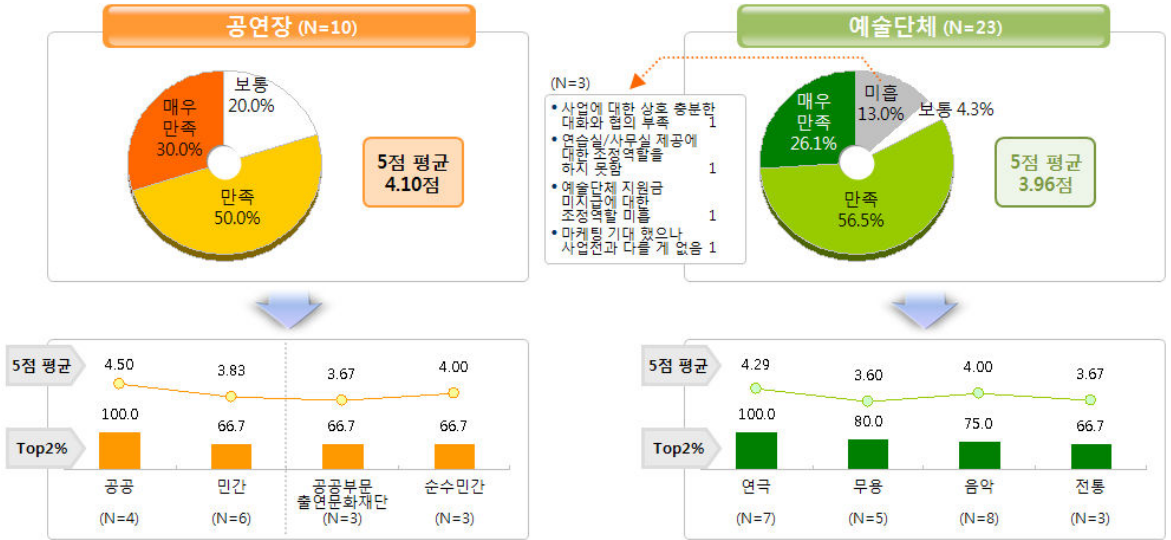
공연장 (N=10)

보통 20.0%

매우 만족 30.0%

만족 50.0%

5점 평균 4.10점

예술단체 (N=23)

(N=3)

• 사업에 대한 상호 충분한 대화와 협의 부족 1
• 연습실/사무실 제공에 대한 조정역할을 하지 못함 1
• 예술단체 지원금 미지급에 대한 조정역할 미흡 1
• 마케팅 기대 했으나 사업전과 다를 게 없음 1

매우 만족 26.1%

미흡 13.0%

보통 4.3%

만족 56.5%

5점 평균 3.96점

5점 평균

Top2%

| | 공공 | 민간 | 공공부문 출연문화재단 | 순수민간 |
|---|---|---|---|---|
| 5점 평균 | 4.50 | 3.83 | 3.67 | 4.00 |
| Top2% | 100.0 | 66.7 | 66.7 | 66.7 |
| | (N=4) | (N=6) | (N=3) | (N=3) |

5점 평균

Top2%

| | 연극 | 무용 | 음악 | 전통 |
|---|---|---|---|---|
| 5점 평균 | 4.29 | 3.60 | 4.00 | 3.67 |
| Top2% | 100.0 | 80.0 | 75.0 | 66.7 |
| | (N=7) | (N=5) | (N=8) | (N=3) |